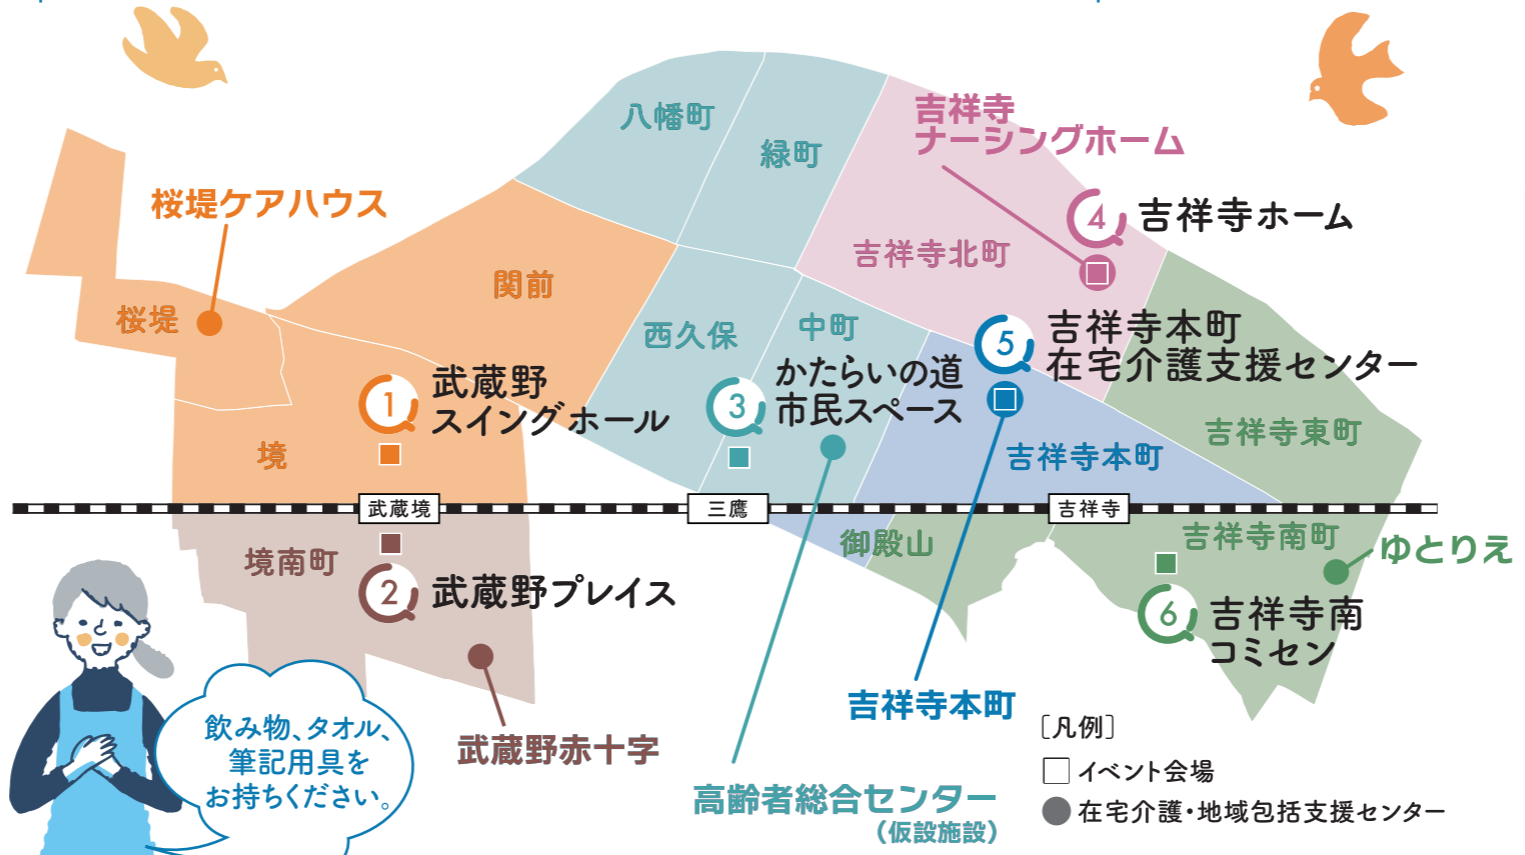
八幡町
緑町
吉祥寺
ナーシングホーム
4 吉祥寺ホーム
桜堤ケアハウス
吉祥寺北町
関前
桜堤
西久保
中町
5 吉祥寺本町
在宅介護支援センター
1 武蔵野
スイングホール
3 かたらいの道
市民スペース
境
吉祥寺東町
吉祥寺本町
武蔵境
三鷹
吉祥寺
吉祥寺南町
御殿山
ゆとりえ
境南町
2 武蔵野プレイス
6 吉祥寺南
コミセン
吉祥寺本町
飲み物、タオル、
筆記用具を
お持ちください。
武蔵野赤十字
〔凡例〕
イベント会場
在宅介護・地域包括支援センター
高齢者総合センター
（仮設施設）